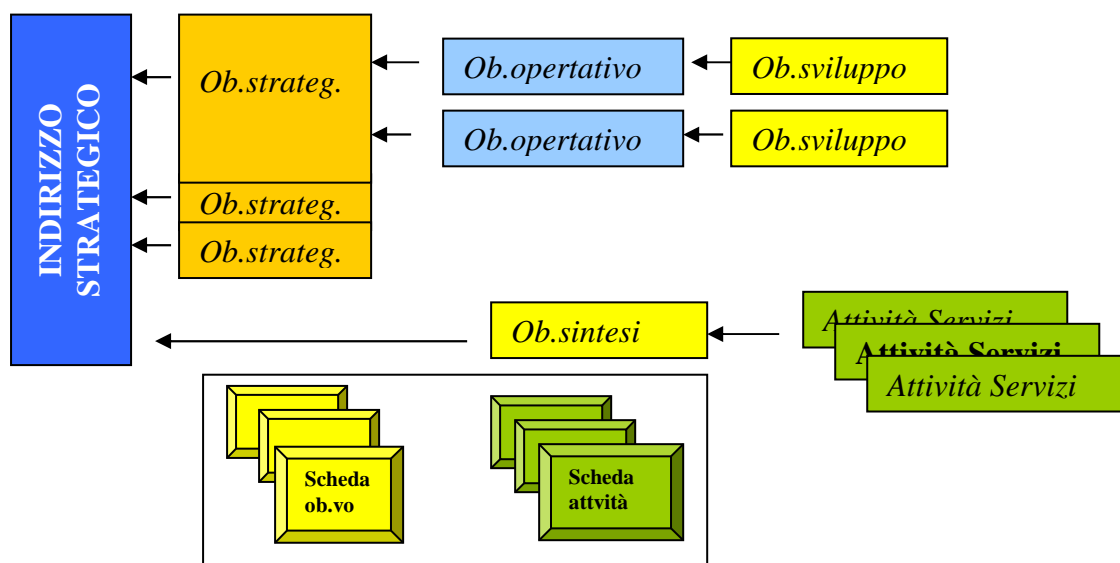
INDIRIZZO STRATEGICO

Ob.strateg.

Ob.strateg.

Ob.strateg.

Ob.opertativo

Ob.sviluppo

Ob.opertativo

Ob.sviluppo

Ob.sintesi

Attività Servizi

Attività Servizi

Attività Servizi

Scheda ob.vo

Scheda attvità